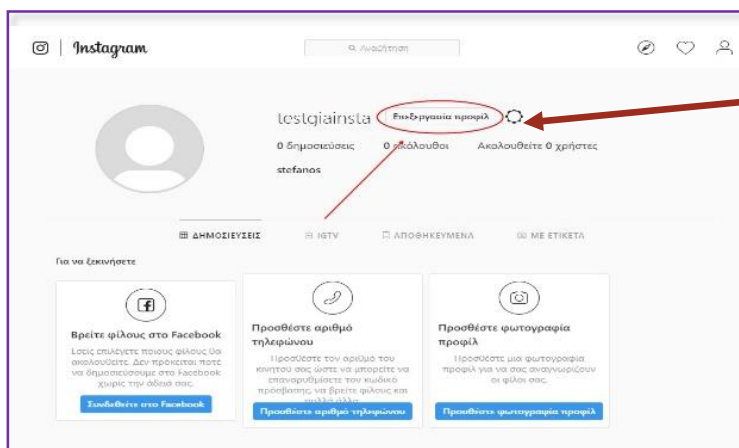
Instagram

Αναζήτηση

testgiainsta Επεξεργασία προφίλ

0 δημοσιεύσεις 0 ακόλουθοι Ακολουθείτε 0 χρήστες

stefanos

ΔΗΜΟΣΙΕΥΣΕΙΣ IGTV ΑΠΟΘΗΚΕΥΜΕΝΑ ΜΕ ΕΤΙΚΕΤΑ

Για να ξεκινήσετε

Βρείτε φίλους στο Facebook

Εσείς επιλέγετε ποιους φίλους θα ακολουθείτε. Δεν πρόκειται ποτέ να δημοσιεύσουμε στο Facebook χωρίς την άδειά σας.

Συνδεθείτε στο Facebook

Προσθέστε αριθμό τηλεφώνου

Προσθέστε τον αριθμό του κινητού σας ώστε να μπορείτε να επαναρυθμίσετε τον κωδικό πρόσβασης, να βρείτε φίλους και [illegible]

Προσθέστε αριθμό τηλεφώνου

Προσθέστε φωτογραφία προφίλ

Προσθέστε μια φωτογραφία προφίλ για να σας αναγνωρίζουν οι φίλοι σας.

Προσθέστε φωτογραφία προφίλ